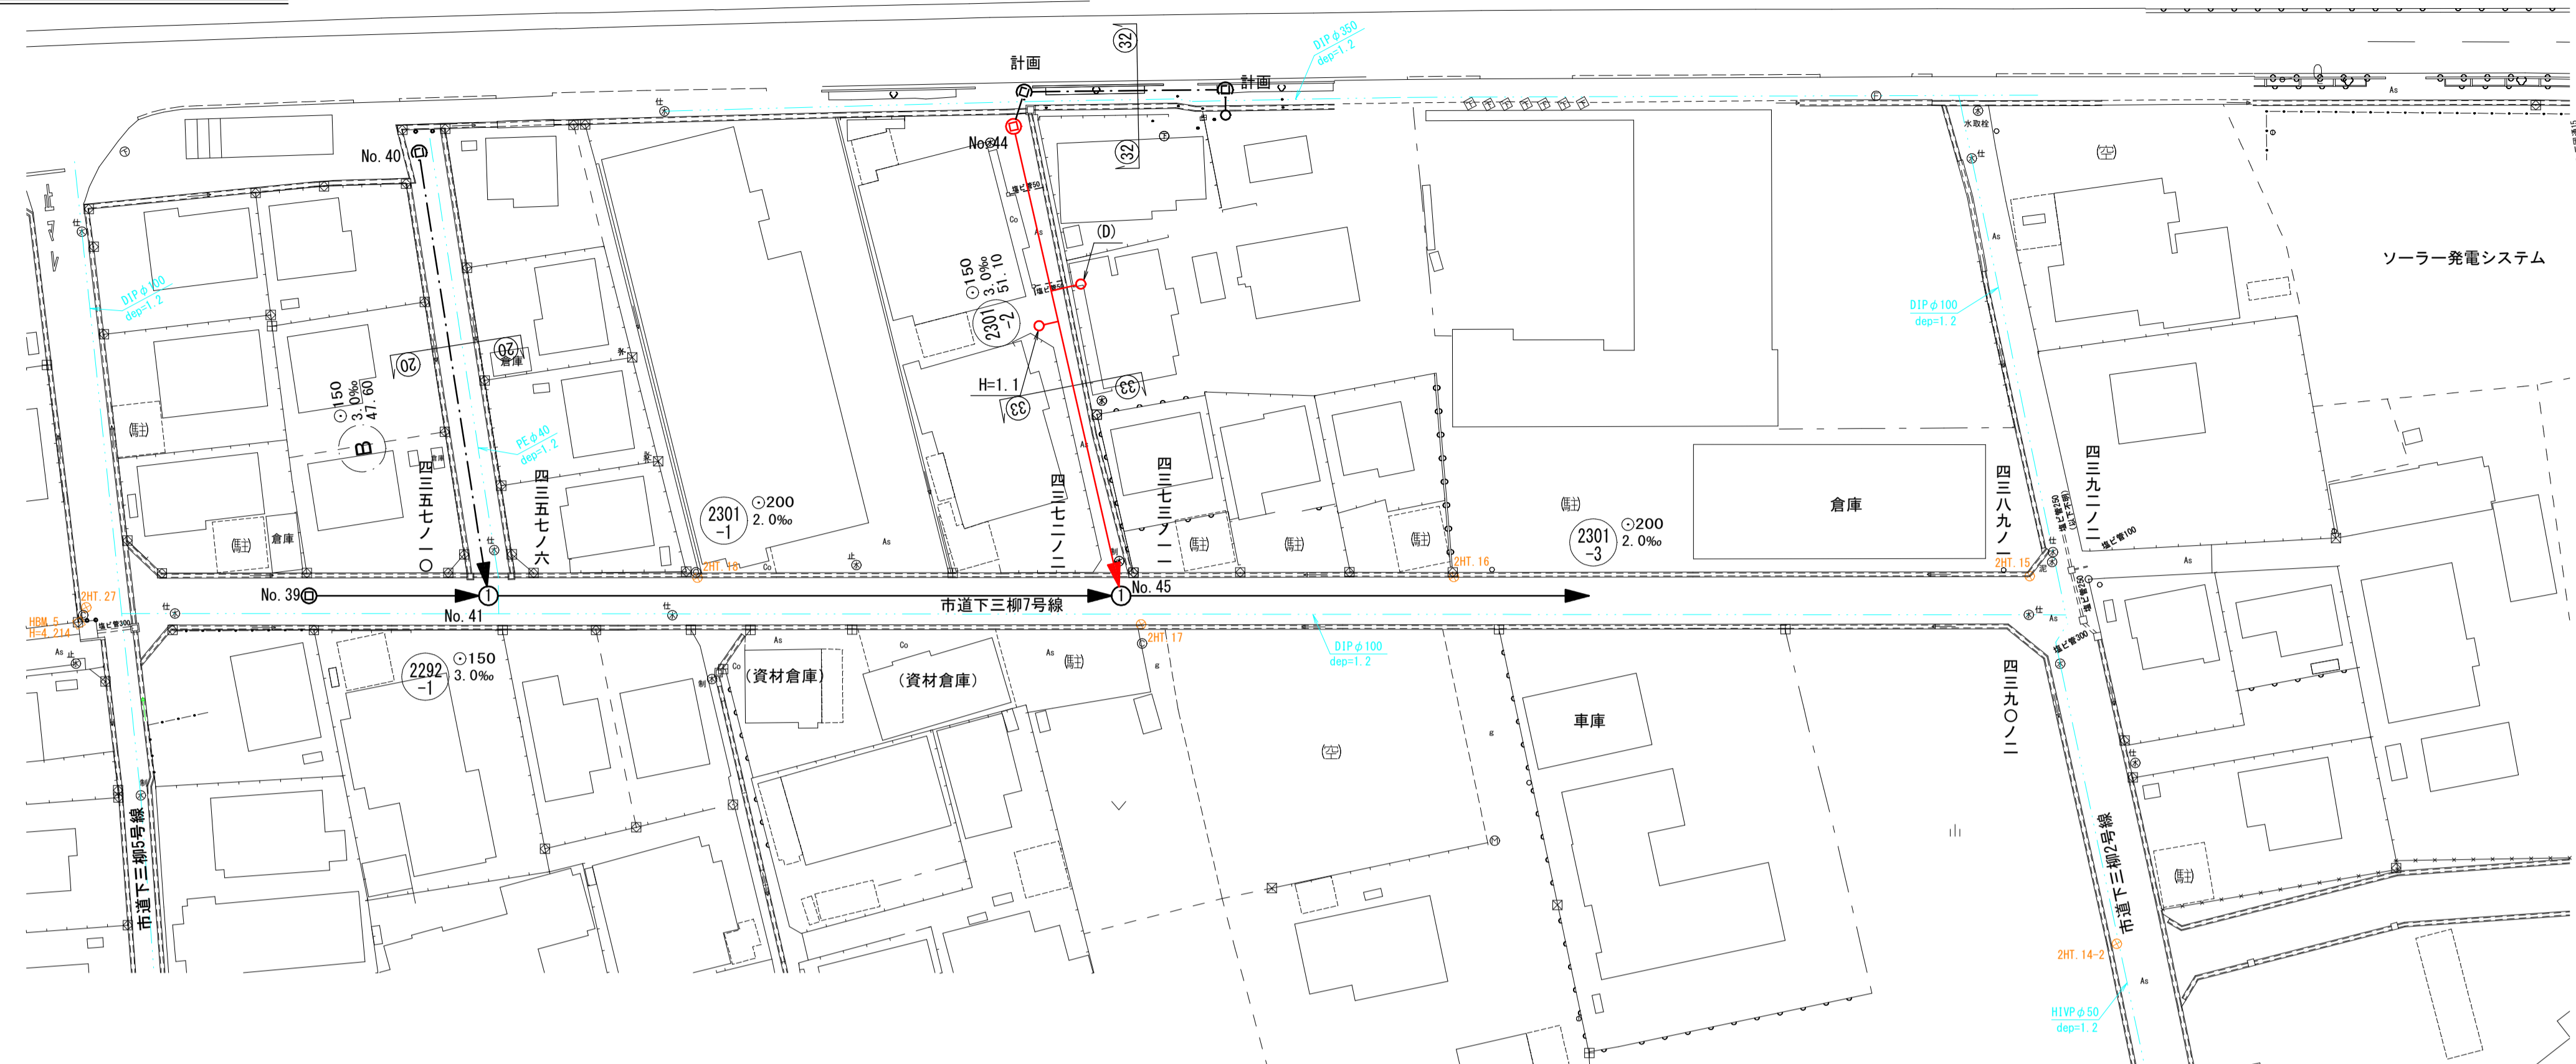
計画
計画
32
32
DIPφ350
dep=1.2
No. 40
No. 44
(D)
水取栓
ソーラー発電システム
DIPφ100
dep=1.2
⊙150
3.0‰
51.10
2301
-2
H=1.1
33
33
20
20
⊙150
3.0‰
47.60
B
PEφ40
dep=1.2
四三五七ノ一
四三五七ノ六
2301
-1
⊙200
2.0‰
四三七二ノ二
四三七三ノ二
2301
-3
⊙200
2.0‰
倉庫
四三八九ノ一
四三九二ノ二
DIPφ100
dep=1.2
倉庫
2HT.18
2HT.16
2HT.15
2HT.27
HBM.5
H=4.214
No. 39
No. 41
市道下三柳7号線
No. 45
2HT.17
DIPφ100
dep=1.2
2292
-1
⊙150
3.0‰
(資材倉庫)
(資材倉庫)
車庫
四三九〇ノ二
市道下三柳5号線
市道下三柳2号線
2HT.14-2
HIVPφ50
dep=1.2